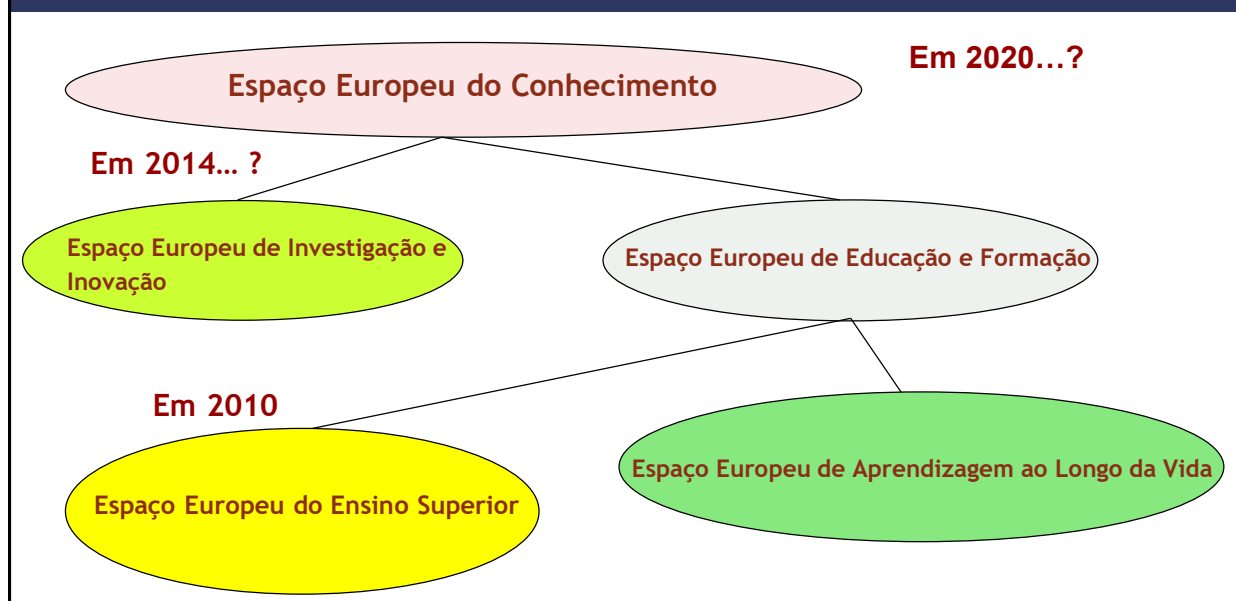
Espaço Europeu do Conhecimento

Em 2020…?

Em 2014… ?

Espaço Europeu de Investigação e Inovação

Espaço Europeu de Educação e Formação

Em 2010

Espaço Europeu do Ensino Superior

Espaço Europeu de Aprendizagem ao Longo da Vida